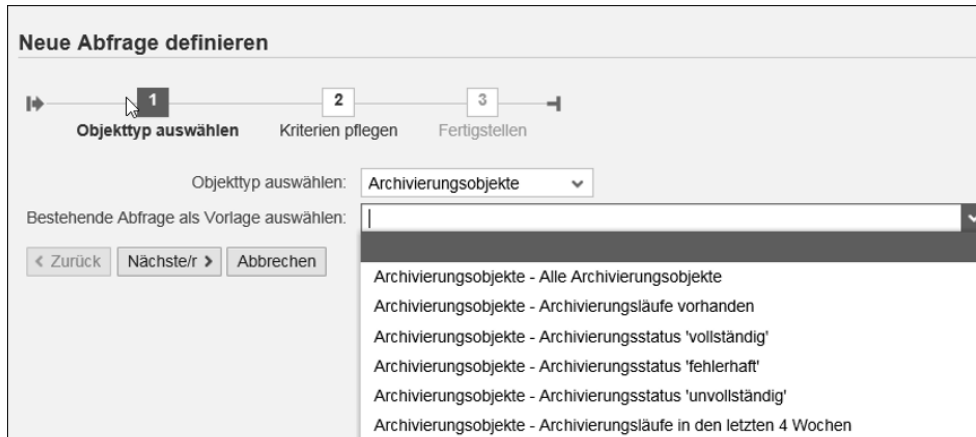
Neue Abfrage definieren

1
Objekttyp auswählen

2
Kriterien pflegen

3
Fertigstellen

Objekttyp auswählen: Archivierungsobjekte

Bestehende Abfrage als Vorlage auswählen: |

< Zurück
Nächste/r >
Abbrechen

Archivierungsobjekte - Alle Archivierungsobjekte
Archivierungsobjekte - Archivierungsläufe vorhanden
Archivierungsobjekte - Archivierungsstatus 'vollständig'
Archivierungsobjekte - Archivierungsstatus 'fehlerhaft'
Archivierungsobjekte - Archivierungsstatus 'unvollständig'
Archivierungsobjekte - Archivierungsläufe in den letzten 4 Wochen